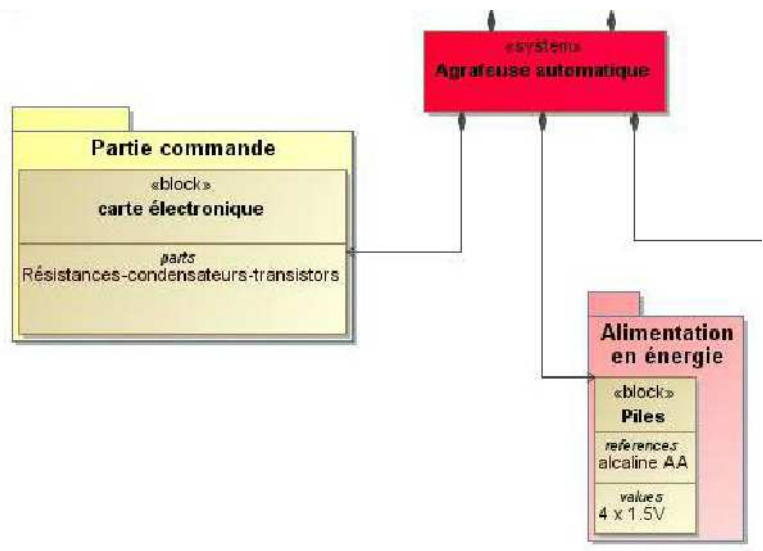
«system»
Agrafeuse automatique

Partie commande

«block»
carte électronique

parts
Résistances-condensateurs-transistors

Alimentation en énergie

«block»
Piles

references
alcaline AA

values
4 x 1.5V